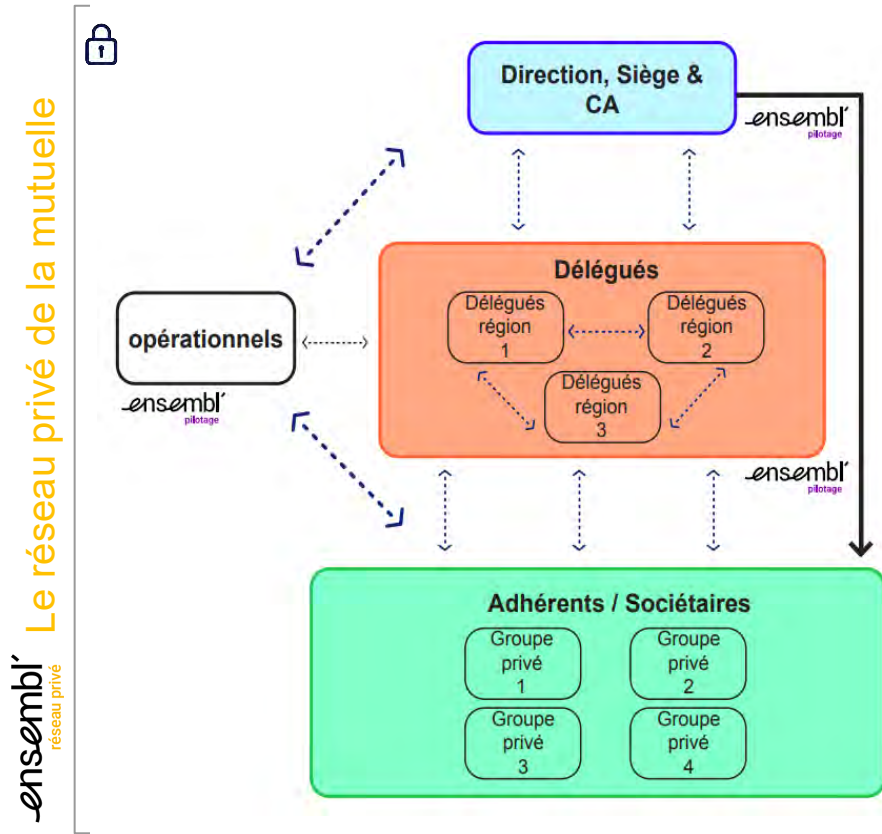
Le réseau privé de la mutuelle

ensembl´
réseau privé

Direction, Siège & CA

ensembl´
pilotage

Délégués

Délégués région 1

Délégués région 2

Délégués région 3

opérationnels

ensembl´
pilotage

ensembl´
pilotage

Adhérents / Sociétaires

Groupe privé 1

Groupe privé 2

Groupe privé 3

Groupe privé 4